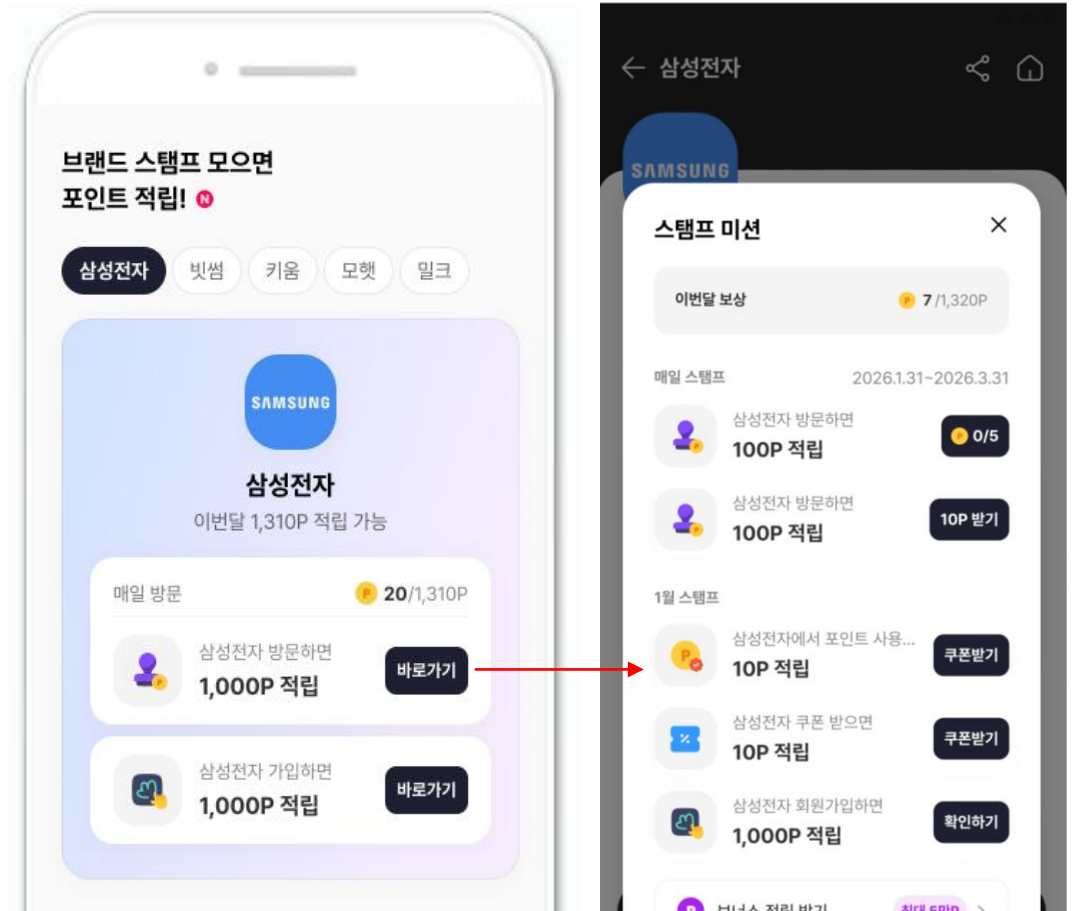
브랜드 스탬프 모으면
포인트 적립! N

삼성전자 빗썸 키움 모햇 밀크

SAMSUNG

삼성전자
이번달 1,310P 적립 가능

매일 방문 P 20/1,310P

삼성전자 방문하면
1,000P 적립
바로가기

삼성전자 가입하면
1,000P 적립
바로가기

← 삼성전자

SAMSUNG

스탬프 미션 ✕

이번달 보상 P 7/1,320P

매일 스탬프 2026.1.31~2026.3.31

삼성전자 방문하면
100P 적립
P 0/5

삼성전자 방문하면
100P 적립
10P 받기

1월 스탬프

삼성전자에서 포인트 사용...
10P 적립
쿠폰받기

삼성전자 쿠폰 받으면
10P 적립
쿠폰받기

삼성전자 회원가입하면
1,000P 적립
확인하기

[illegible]